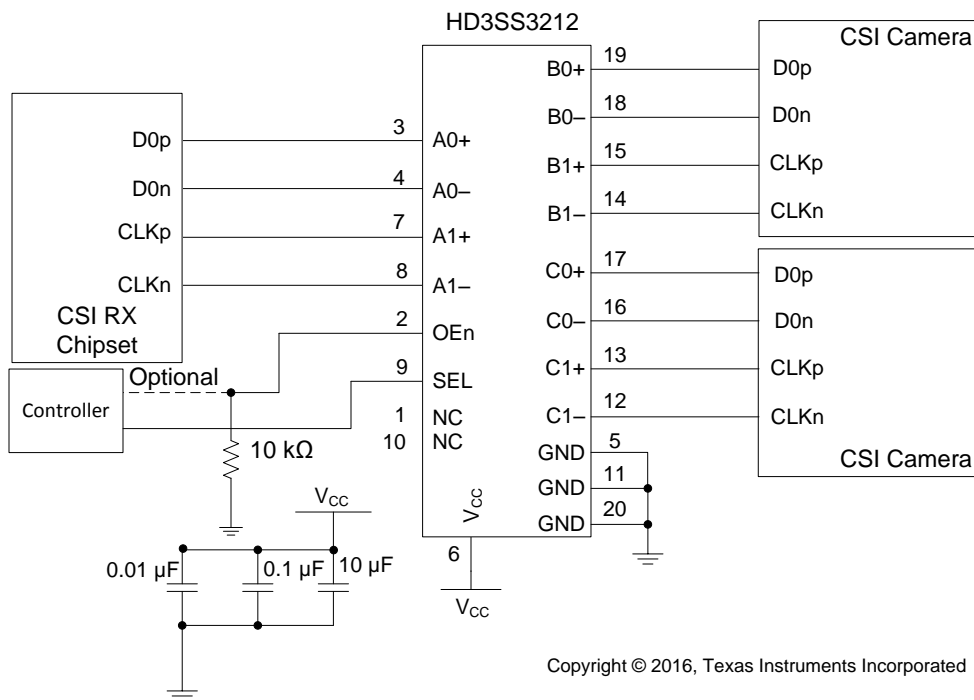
HD3SS3212

CSI Camera

D0p
CLKp
D0n
CLKn
CSI RX Chipset

3 A0+
4 A0–
7 A1+
8 A1–
2 OEn
9 SEL
1 NC
10 NC

B0+ 19
B0– 18
B1+ 15
B1– 14
C0+ 17
C0– 16
C1+ 13
C1– 12
GND 5
GND 11
GND 20

D0p
D0n
CLKp
CLKn

D0p
D0n
CLKp
CLKn
CSI Camera

Optional
Controller
10 kΩ
$V_{CC}$
$V_{CC}$
6
$V_{CC}$
0.01 µF
0.1 µF
10 µF

Copyright © 2016, Texas Instruments Incorporated